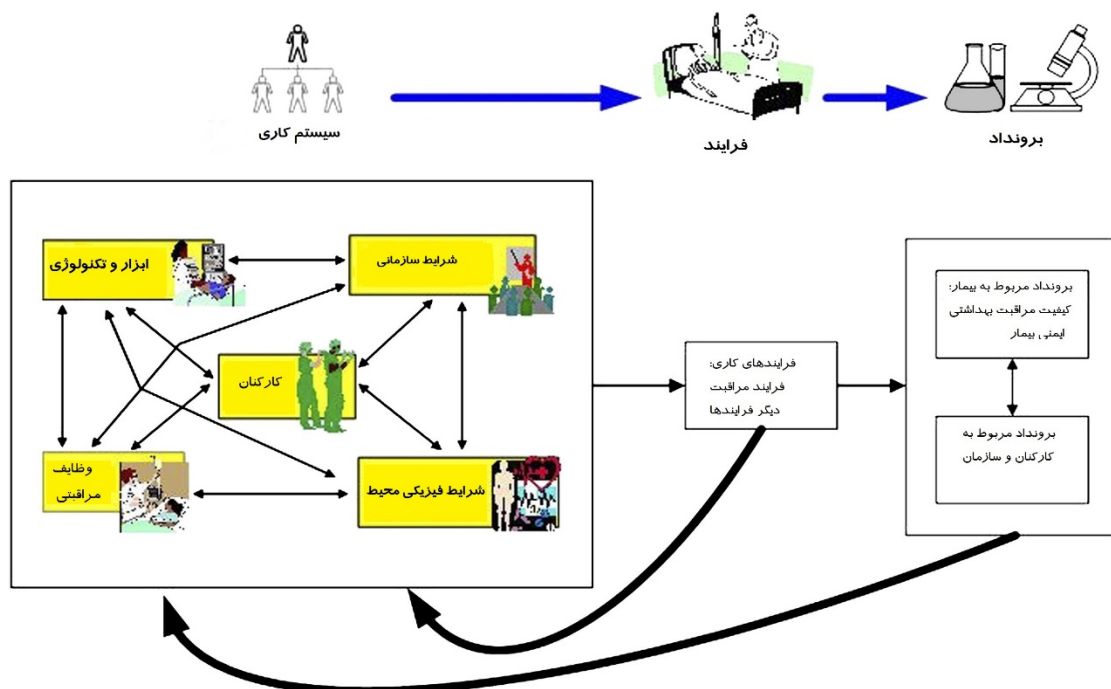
سیستم کاری

فرایند

برونداد

ابزار و تکنولوژی

شرایط سازمانی

کارکنان

وظایف مراقبتی

شرایط فیزیکی محیط

فرایندهای کاری:
فرایند مراقبت
دیگر فرایندها

برونداد مربوط به بیمار:
کیفیت مراقبت بهداشتی
ایمنی بیمار

برونداد مربوط به
کارکنان و سازمان